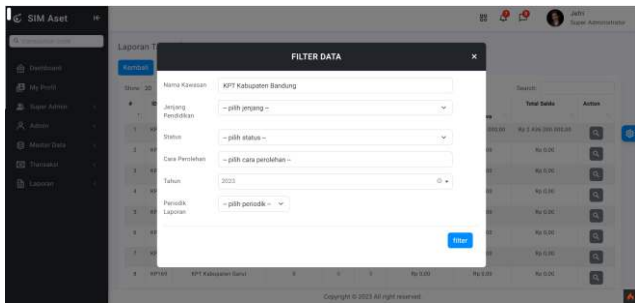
SIM Aset

Dashboard
My Profil
Super Admin
Admin
Master Data
Transaksi
Laporan

Jafri
Super Administrator

Laporan T

Kembali

Show 10

Search:

Total Saldo
Action

Rp 2.456.200.000,00
Rp 0,00
Rp 0,00
Rp 0,00
Rp 0,00
Rp 0,00
Rp 0,00
Rp 0,00

KPT Kabupaten Garut
Rp 0,00
Rp 0,00

FILTER DATA

Nama Kawasan
KPT Kabupaten Bandung

Jenjang Pendidikan
-- pilih jenjang --

Status
-- pilih status --

Cara Perolehan
-- pilih cara perolehan --

Tahun
2023

Periodik Laporan
-- pilih periodik --

filter

Copyright © 2023 All right reserved